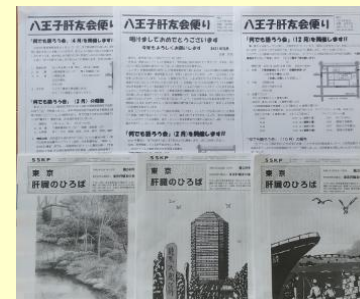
八王子肝友会便り

八王子肝友会便り

八王子肝友会便り

「何でも語ろう会」（4月）を開催します

明けましておめでとうございます

「何でも語ろう会」（12月）を開催します

「何でも語ろう会」（2月）の報告

「何でも語ろう会」（2月）を開催します

SSKP
東京
肝臓のひろば

SSKP
東京
肝臓のひろば

SSKP
東京
肝臓のひろば